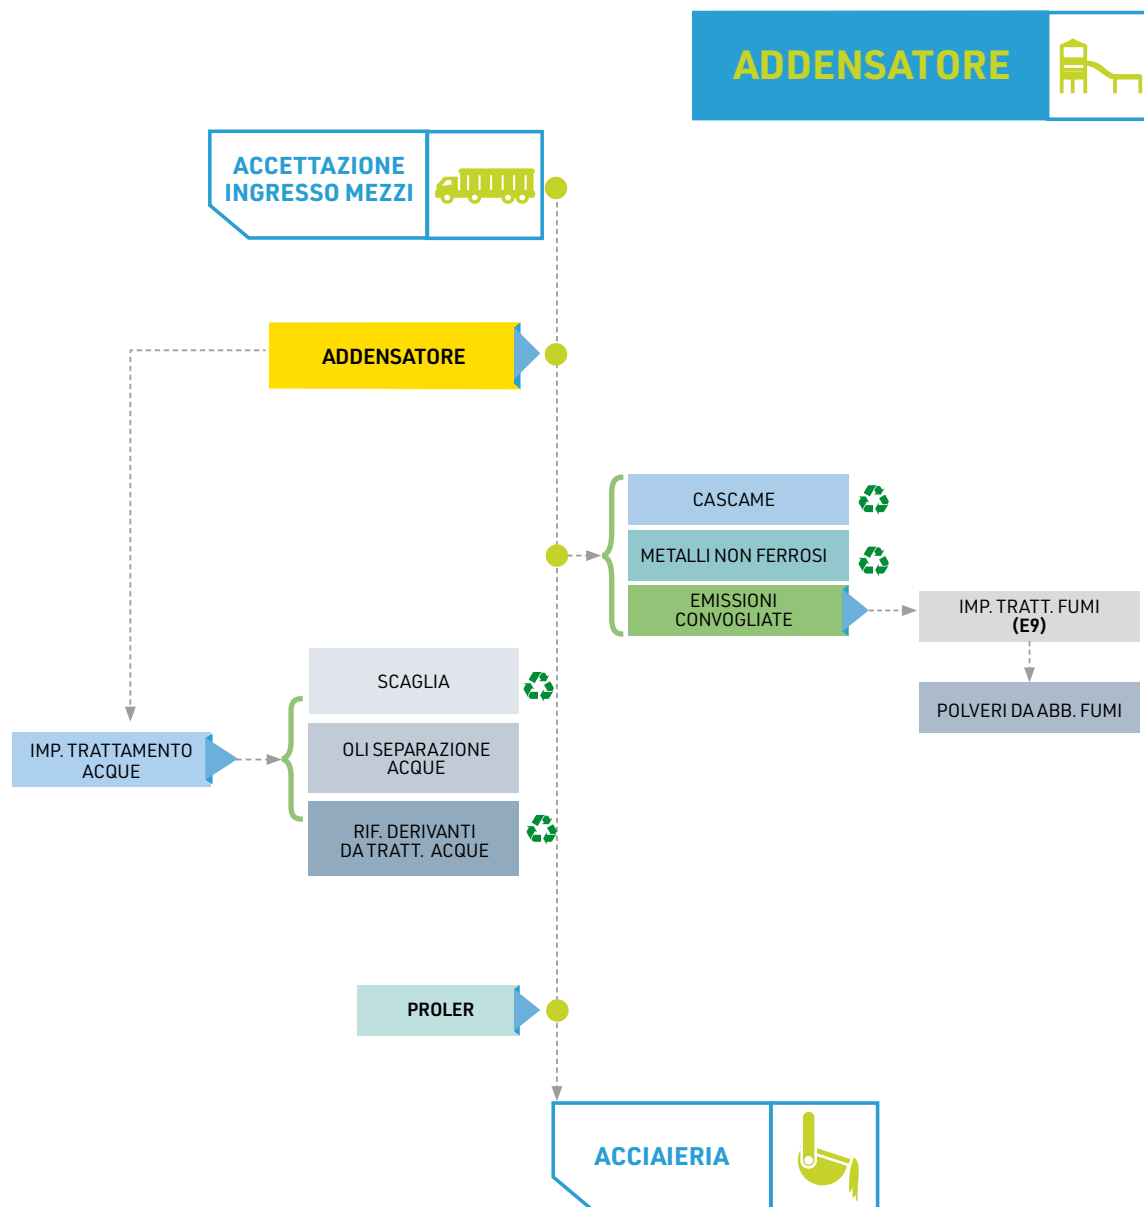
ADDENSATORE

ACCETTAZIONE INGRESSO MEZZI

ADDENSATORE

CASCAME

METALLI NON FERROSI

EMISSIONI CONVOGLIATE

IMP. TRATT. FUMI (E9)

POLVERI DA ABB. FUMI

SCAGLIA

IMP. TRATTAMENTO ACQUE

OLI SEPARAZIONE ACQUE

RIF. DERIVANTI DA TRATT. ACQUE

PROLER

ACCIAIERIA